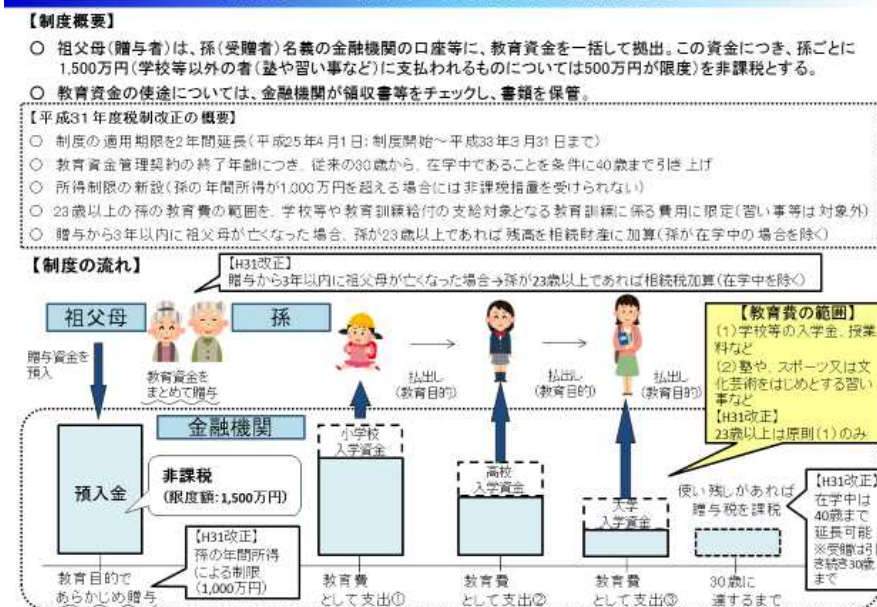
【制度概要】

○ 祖父母(贈与者)は、孫(受贈者)名義の金融機関の口座等に、教育資金を一括して拠出。この資金につき、孫ごとに1,500万円(学校等以外の者(塾や習い事など)に支払われるものについては500万円が限度)を非課税とする。

○ 教育資金の使途については、金融機関が領収書等をチェックし、書類を保管。

【平成31年度税制改正の概要】
○ 制度の適用期限を2年間延長(平成25年4月1日:制度開始~平成33年3月31日まで)
○ 教育資金管理契約の終了年齢につき、従来の30歳から、在学中であることを条件に40歳まで引き上げ
○ 所得制限の新設(孫の年間所得が1,000万円を超える場合には非課税措置を受けられない)
○ 23歳以上の孫の教育費の範囲を、学校等や教育訓練給付の支給対象となる教育訓練に係る費用に限定(習い事等は対象外)
○ 贈与から3年以内に祖父母が亡くなった場合、孫が23歳以上であれば残高を相続財産に加算(孫が在学中の場合を除く)

【制度の流れ】

【H31改正】
贈与から3年以内に祖父母が亡くなった場合→孫が23歳以上であれば相続税加算(在学中を除く)

祖父母

孫

贈与資金を預入

教育資金をまとめて贈与

払出し(教育目的)

払出し(教育目的)

払出し(教育目的)

【教育費の範囲】
(1)学校等の入学金、授業料など
(2)塾や、スポーツ又は文化芸術をはじめとする習い事など
【H31改正】
23歳以上は原則(1)のみ

金融機関

小学校入学資金

高校入学資金

大学入学資金

預入金

非課税
(限度額:1,500万円)

使い残しがあれば贈与税を課税

【H31改正】
在学中は40歳まで延長可能
※受贈は引き続き30歳まで

【H31改正】
孫の年間所得による制限(1,000万円)

教育目的であらかじめ贈与

教育費として支出①

教育費として支出②

教育費として支出③

30歳に達するまで